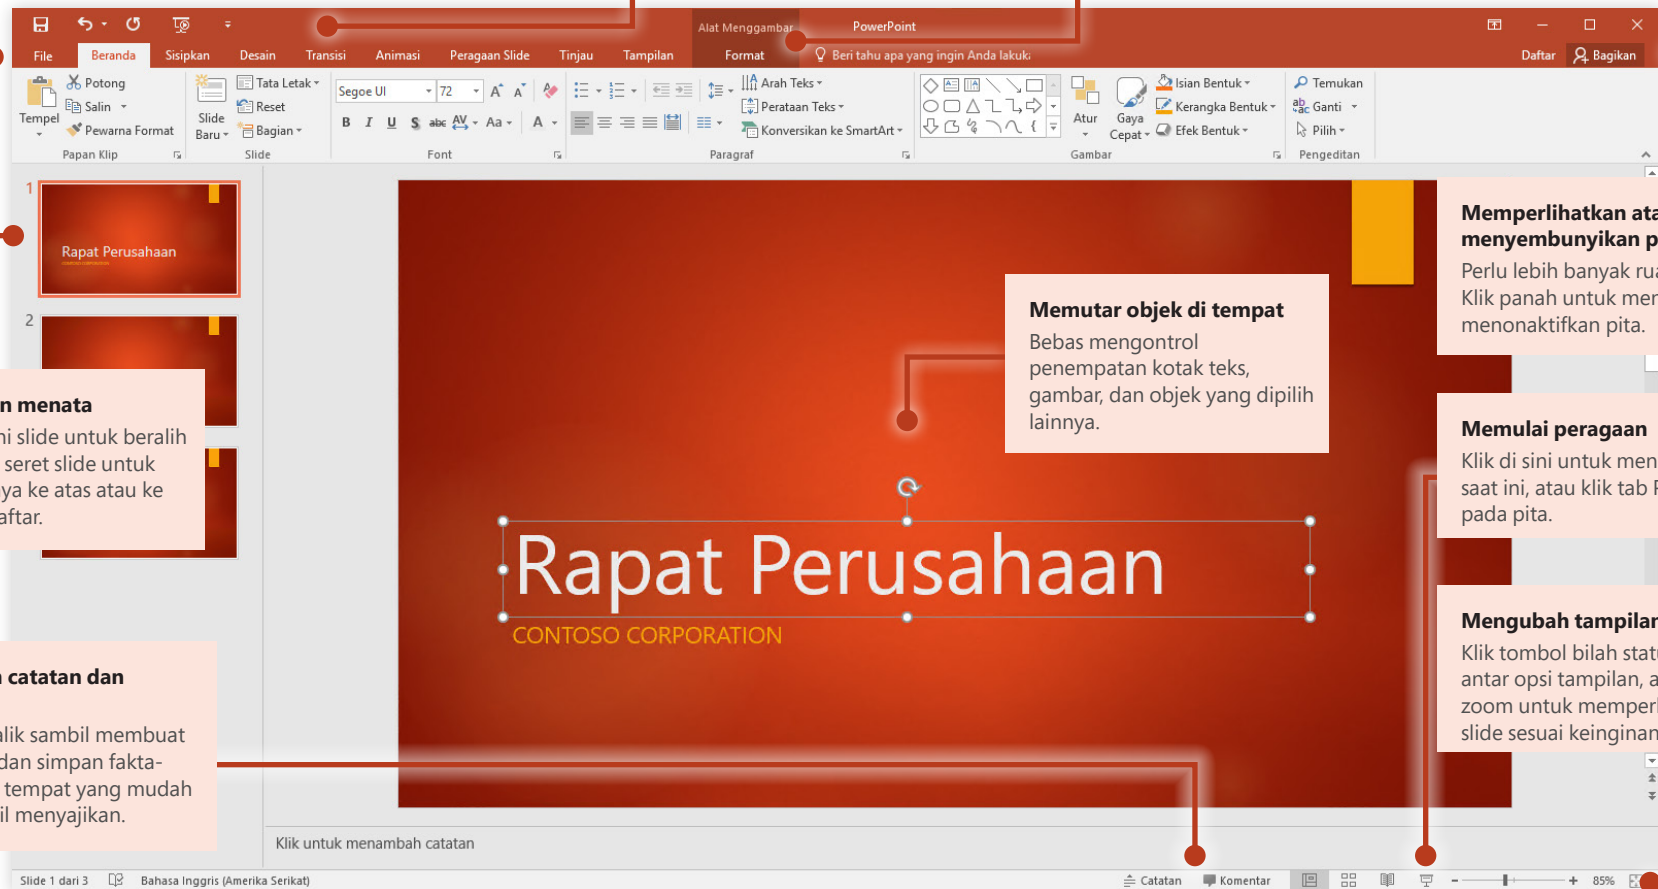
Alat Menggambar PowerPoint

File Beranda Sisipkan Desain Transisi Animasi Peragaan Slide Tinjau Tampilan Format Beri tahu apa yang ingin Anda lakukan Daftar Bagikan

Potong Salin Pewarna Format Tempel Papan Klip

Slide Baru Tata Letak Reset Bagian Slide

Segoe UI 72 Font

Arah Teks Perataan Teks Konversikan ke SmartArt Paragraf

Atur Gaya Cepat Isian Bentuk Kerangka Bentuk Efek Bentuk Gambar

Temukan Ganti Pilih Pengeditan

1 Rapat Perusahaan

2

n menata
ni slide untuk beralih
seret slide untuk
ya ke atas atau ke
aftar.

n catatan dan
alik sambil membuat
dan simpan fakta-
tempat yang mudah
il menyajikan.

Memutar objek di tempat
Bebas mengontrol penempatan kotak teks, gambar, dan objek yang dipilih lainnya.

Rapat Perusahaan
CONTOSO CORPORATION

Memperlihatkan ata
menyembunyikan p
Perlu lebih banyak ru
Klik panah untuk me
menonaktifkan pita.

Memulai peragaan
Klik di sini untuk men
saat ini, atau klik tab
pada pita.

Mengubah tampila
Klik tombol bilah stat
antar opsi tampilan, a
zoom untuk memper
slide sesuai keinginan

Klik untuk menambah catatan

Slide 1 dari 3 Bahasa Inggris (Amerika Serikat) Catatan Komentar 85%